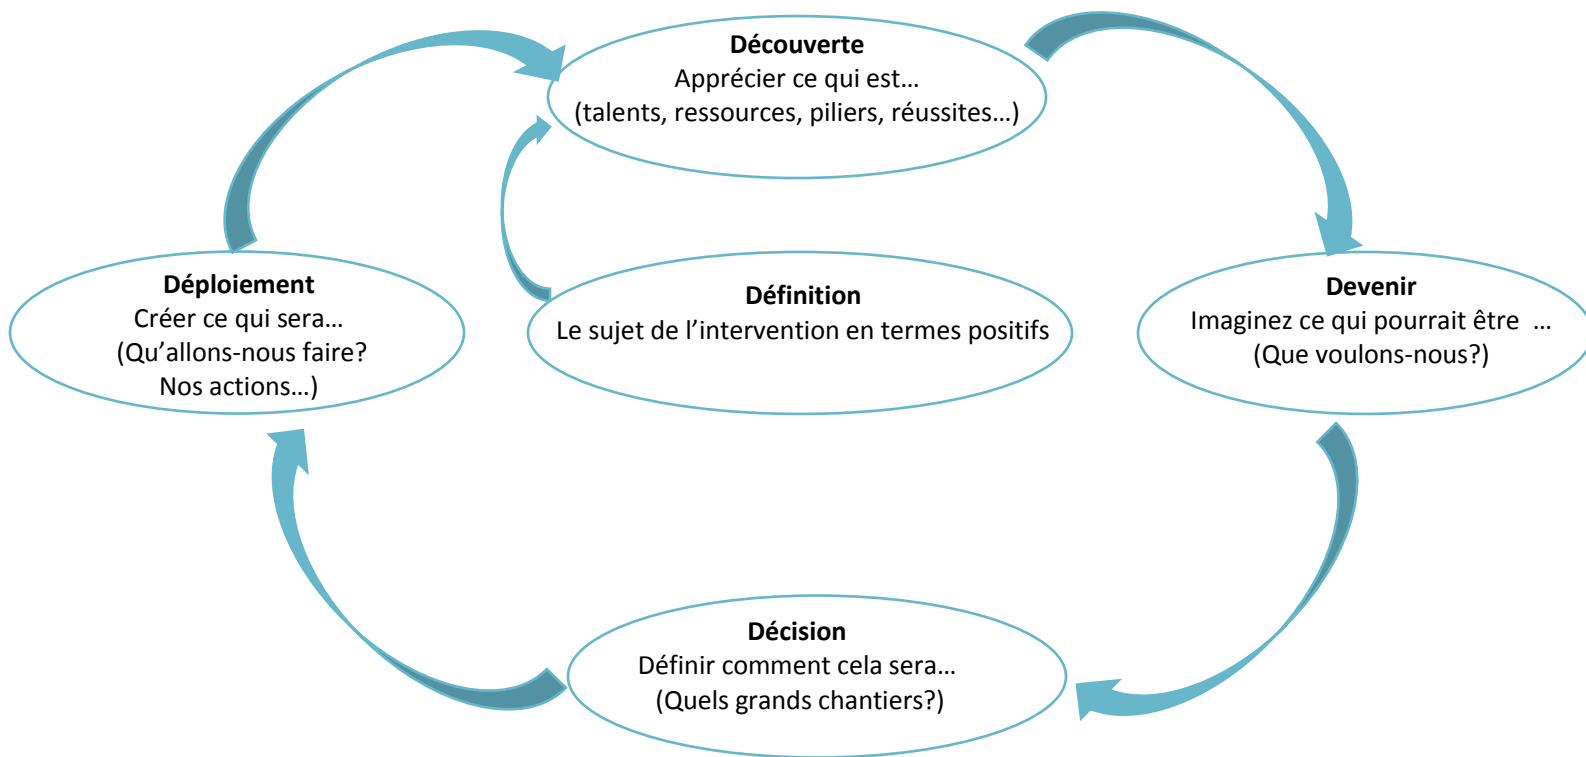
**Découverte**
Apprécier ce qui est…
(talents, ressources, piliers, réussites…)

**Déploiement**
Créer ce qui sera…
(Qu'allons-nous faire?
Nos actions…)

**Définition**
Le sujet de l'intervention en termes positifs

**Devenir**
Imaginez ce qui pourrait être …
(Que voulons-nous?)

**Décision**
Définir comment cela sera…
(Quels grands chantiers?)